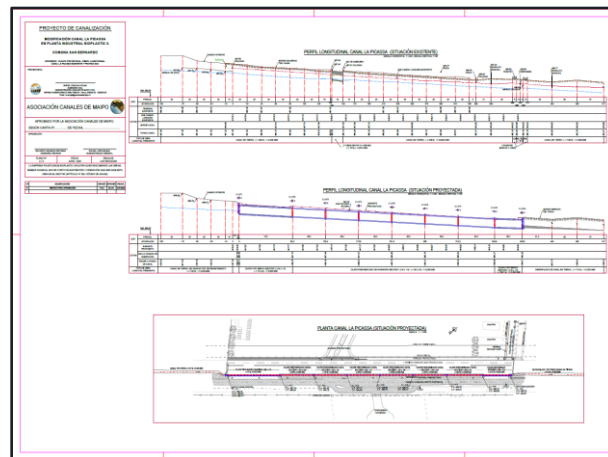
PROYECTO DE CANALIZACIÓN

MODIFICACIÓN CANAL LA PICASSA EN PLANTA INDUSTRIAL BIOPLASTIC II

COMUNA SAN BERNARDO

ASOCIACIÓN CANALES DE MAIPO

APROBADO POR LA ASOCIACIÓN CANALES DE MAIPO

SESIÓN CARTA N° DE FECHA

PERFIL LONGITUDINAL CANAL LA PICASSA (SITUACIÓN EXISTENTE)

PERFIL LONGITUDINAL CANAL LA PICASSA (SITUACIÓN PROYECTADA)

PLANTA CANAL LA PICASSA (SITUACIÓN PROYECTADA)

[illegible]